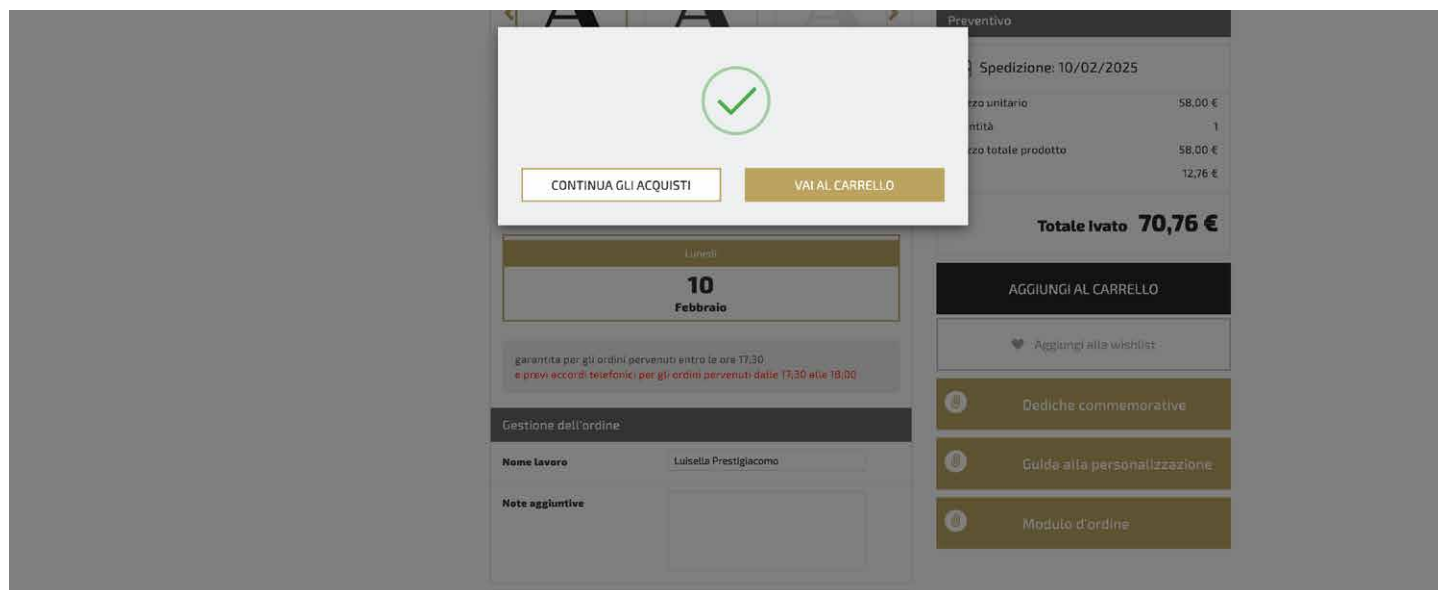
CONTINUA GLI ACQUISTI

VAI AL CARRELLO

Preventivo

Spedizione: 10/02/2025

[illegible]zzo unitario 58,00 €

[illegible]ntità 1

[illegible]zzo totale prodotto 58,00 €

12,76 €

Totale Ivato 70,76 €

AGGIUNGI AL CARRELLO

Aggiungi alla wishlist

Dediche commemorative

Guida alla personalizzazione

Modulo d'ordine

Lunedì

10

Febbraio

garantita per gli ordini pervenuti entro le ore 17:30
e previ accordi telefonici per gli ordini pervenuti dalle 17:30 alle 18:00

Gestione dell'ordine

Nome lavoro

Luisella Prestigiacomo

Note aggiuntive